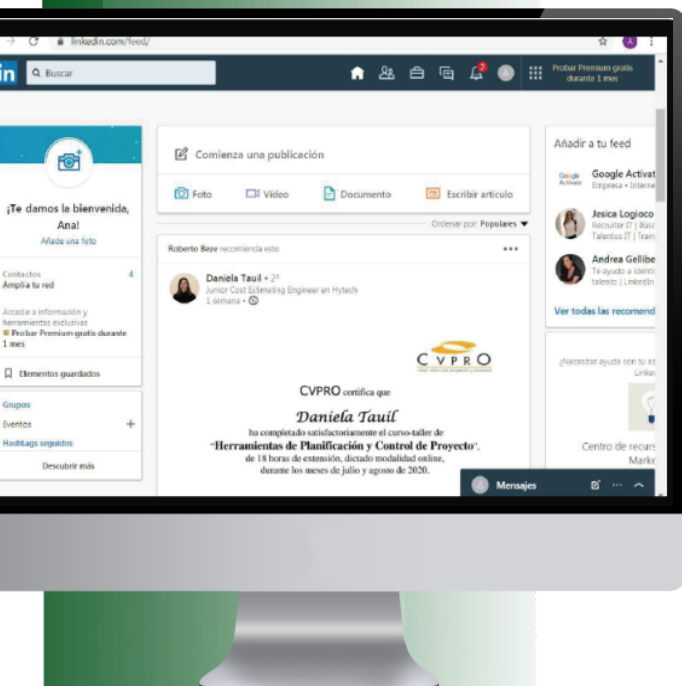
linkedin.com/feed/

in Buscar

Probar Premium gratis durante 1 mes

¡Te damos la bienvenida, Ana!
Añade una foto

Contactos 4
Amplía tu red

Accede a información y herramientas exclusivas
Probar Premium gratis durante 1 mes

Elementos guardados

Grupos
Eventos +
Hashtags seguidos

Descubrir más

Comienza una publicación

Foto Video Documento Escribir artículo

Ordenar por: Populares

Roberto Beze recomienda esto

Daniela Tauil • 2º
Junior Cost Estimating Engineer en Hytech
1 semana •

CVPRO

CVPRO certifica que

Daniela Tauil

ha completado satisfactoriamente el curso-taller de
"Herramientas de Planificación y Control de Proyecto",
de 18 horas de extensión, dictado modalidad online,
durante los meses de julio y agosto de 2020.

Mensajes

Añadir a tu feed

Google Activat
Empresa • Interne

Jesica Logioco
Recruiter IT | Búsq
Talentos IT | Train

Andrea Gellibe
Te ayudo a identi
talento | LinkedIn

Ver todas las recomend

¿Necesitás ayuda con tu es
Linke

Centro de recurs
Marke